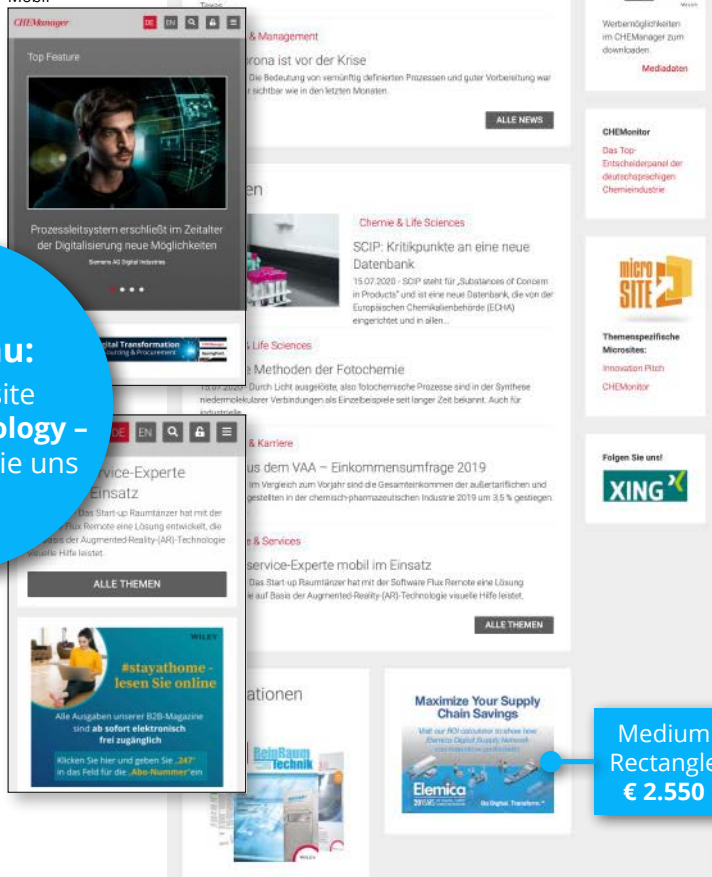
Mobil

CHEManager DE EN

Top Feature

Prozessleitsystem erschließt im Zeitalter der Digitalisierung neue Möglichkeiten

Siemens AG Digital Industries

gital Transformation

u:
site
ology –
ie uns

DE EN

rvice-Experte
Einsatz

Das Start-up Raumtänzer hat mit der Flux Remote eine Lösung entwickelt, die Basis der Augmented-Reality-(AR)-Technologie visuelle Hilfe leistet.

ALLE THEMEN

WILEY

#stayathome - lesen Sie online

Alle Ausgaben unserer B2B-Magazine sind ab sofort elektronisch frei zugänglich

Klicken Sie hier und geben Sie „247" in das Feld für die „Abo-Nummer" ein

Texas

& Management

rona ist vor der Krise

Die Bedeutung von vernünftig definierten Prozessen und guter Vorbereitung war r sichtbar wie in den letzten Monaten.

ALLE NEWS

en

Chemie & Life Sciences

SCIP: Kritikpunkte an eine neue Datenbank

15.07.2020 - SCIP steht für „Substances of Concern in Products" und ist eine neue Datenbank, die von der Europäischen Chemikalienbehörde (ECHA) eingerichtet und in allen...

Life Sciences

e Methoden der Fotochemie

15.07.2020 Durch Licht ausgelöste, also fotochemische Prozesse sind in der Synthese niedermolekularer Verbindungen als Einzelbeispiele seit langer Zeit bekannt. Auch für industrielle

& Karriere

us dem VAA – Einkommensumfrage 2019

im Vergleich zum Vorjahr sind die Gesamteinkommen der außertariflichen und gestellten in der chemisch-pharmazeutischen Industrie 2019 um 3,5 % gestiegen.

& Services

service-Experte mobil im Einsatz

Das Start-up Raumtänzer hat mit der Software Flux Remote eine Lösung ei auf Basis der Augmented-Reality-(AR)-Technologie visuelle Hilfe leistet.

ALLE THEMEN

ationen

ReinRaum Technik

WILEY

Maximize Your Supply Chain Savings

Elemica

Go Digital. Transform.

Werbemöglichkeiten im CHEManager zum downloaden.

Mediadaten

CHEMonitor

Das Top-Entscheiderpanel der deutschsprachigen Chemieindustrie

micro SITE

Themenspezifische Microsites:

Innovation Pitch

CHEMonitor

Folgen Sie uns!

XING

Medium Rectangle
€ 2.550